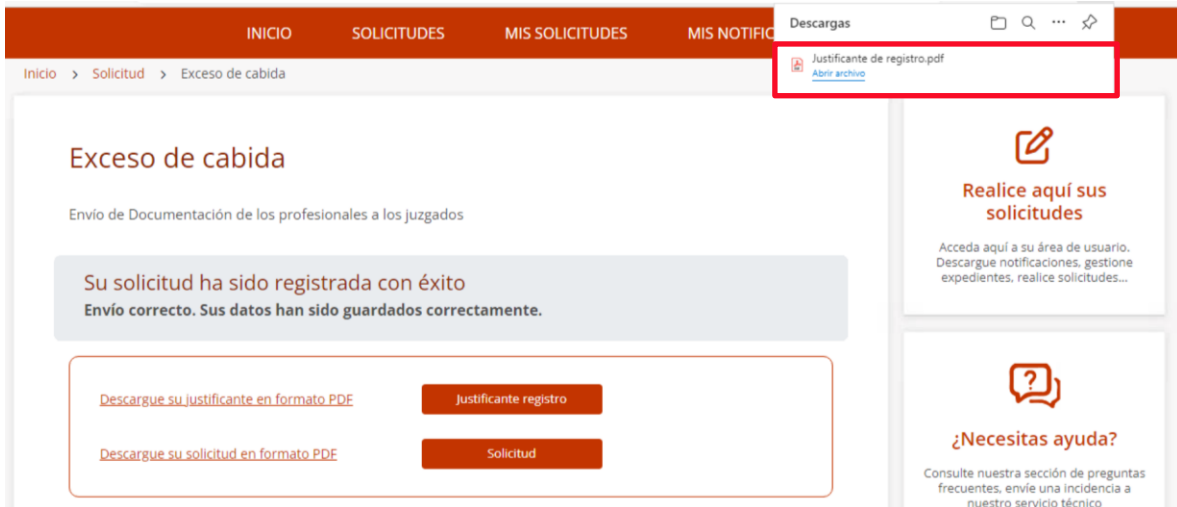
INICIO SOLICITUDES MIS SOLICITUDES MIS NOTIFIC

Descargas

Justificante de registro.pdf
Abrir archivo

Inicio > Solicitud > Exceso de cabida

Exceso de cabida

Envío de Documentación de los profesionales a los juzgados

Su solicitud ha sido registrada con éxito
**Envío correcto. Sus datos han sido guardados correctamente.**

Descargue su justificante en formato PDF Justificante registro

Descargue su solicitud en formato PDF Solicitud

Realice aquí sus solicitudes

Acceda aquí a su área de usuario. Descargue notificaciones, gestione expedientes, realice solicitudes...

¿Necesitas ayuda?

Consulte nuestra sección de preguntas frecuentes, envíe una incidencia a nuestro servicio técnico